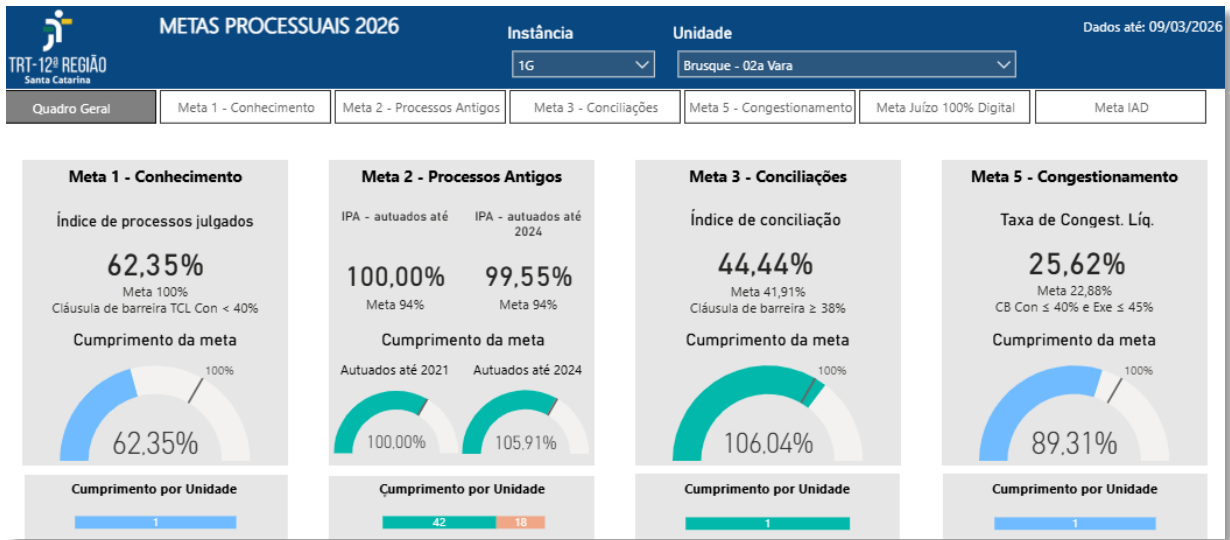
TRT-12ª REGIÃO
Santa Catarina

METAS PROCESSUAIS 2026

Instância
1G

Unidade
Brusque - 02a Vara

Dados até: 09/03/2026

Quadro Geral | Meta 1 - Conhecimento | Meta 2 - Processos Antigos | Meta 3 - Conciliações | Meta 5 - Congestionamento | Meta Juízo 100% Digital | Meta IAD

Meta 1 - Conhecimento

Índice de processos julgados

62,35%
Meta 100%
Cláusula de barreira TCL Con < 40%

Cumprimento da meta

100%
62,35%

Cumprimento por Unidade
1

Meta 2 - Processos Antigos

IPA - autuados até

IPA - autuados até 2024

100,00%
Meta 94%

99,55%
Meta 94%

Cumprimento da meta

Autuados até 2021
100,00%

Autuados até 2024
105,91%

Cumprimento por Unidade
42 18

Meta 3 - Conciliações

Índice de conciliação

44,44%
Meta 41,91%
Cláusula de barreira ≥ 38%

Cumprimento da meta

100%
106,04%

Cumprimento por Unidade
1

Meta 5 - Congestionamento

Taxa de Congest. Líq.

25,62%
Meta 22,88%
CB Con ≤ 40% e Exe ≤ 45%

Cumprimento da meta

100%
89,31%

Cumprimento por Unidade
1